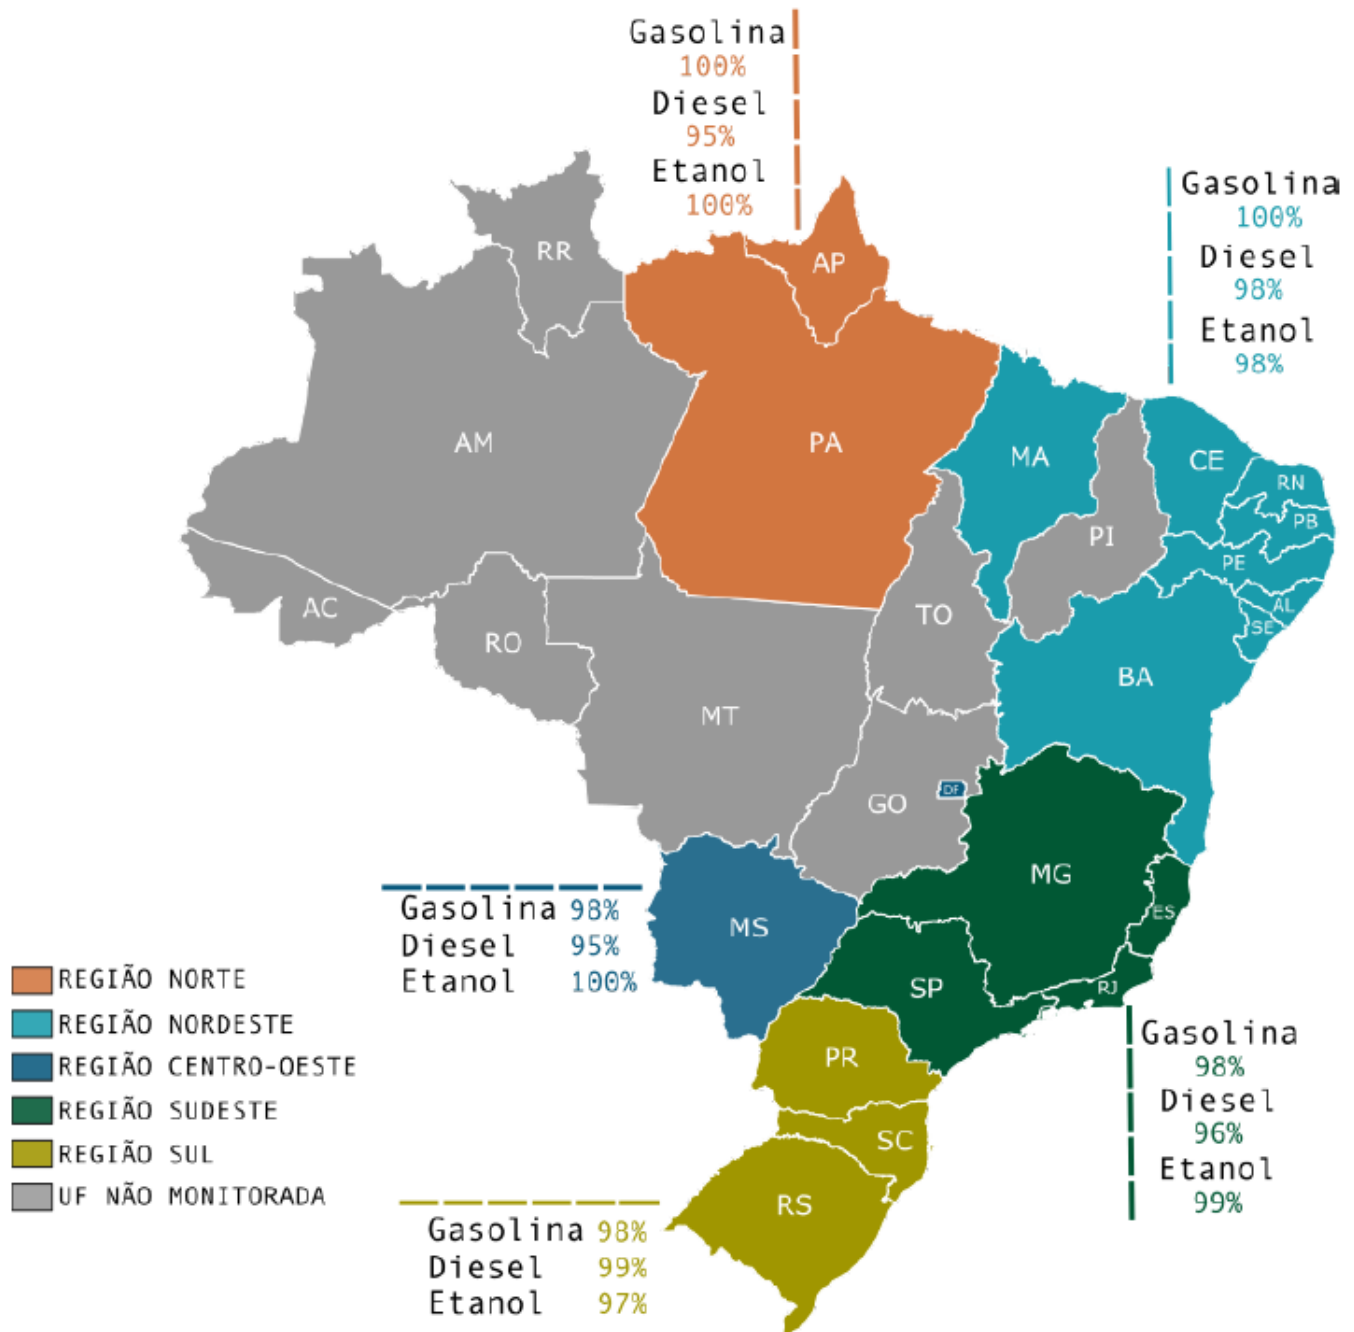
Gasolina
100%
Diesel
95%
Etanol
100%

Gasolina
100%
Diesel
98%
Etanol
98%

RR
AP
AM
PA
MA
CE
RN
PB
PI
PE
AL
SE
AC
RO
TO
BA
MT
GO
DF
MS
MG
ES
SP
RJ
PR
SC
RS

Gasolina 98%
Diesel 95%
Etanol 100%

Gasolina
98%
Diesel
96%
Etanol
99%

Gasolina 98%
Diesel 99%
Etanol 97%

REGIÃO NORTE
REGIÃO NORDESTE
REGIÃO CENTRO-OESTE
REGIÃO SUDESTE
REGIÃO SUL
UF NÃO MONITORADA